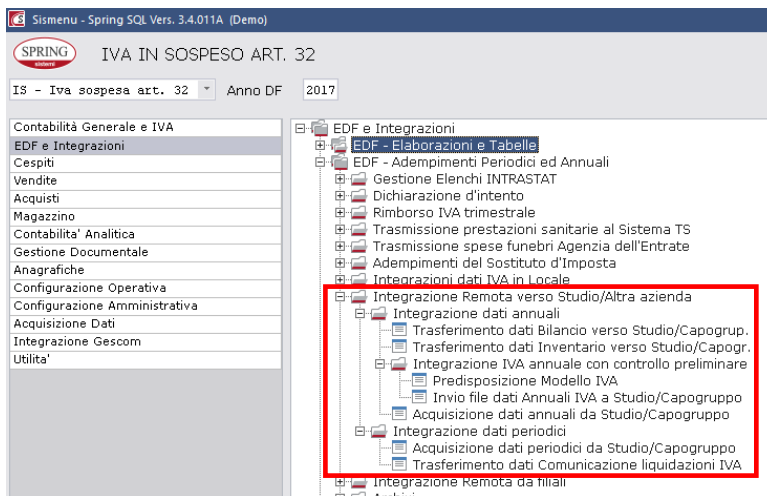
Sismenu - Spring SQL Vers. 3.4.011A (Demo)

SPRING sistemi

IVA IN SOSPESO ART. 32

IS - Iva sospesa art. 32

Anno DF 2017

Contabilità Generale e IVA
EDF e Integrazioni
Cespiti
Vendite
Acquisti
Magazzino
Contabilita' Analitica
Gestione Documentale
Anagrafiche
Configurazione Operativa
Configurazione Amministrativa
Acquisizione Dati
Integrazione Gescom
Utilita'

EDF e Integrazioni
EDF - Elaborazioni e Tabelle
EDF - Adempimenti Periodici ed Annuali
Gestione Elenchi INTRASTAT
Dichiarazione d'intento
Rimborso IVA trimestrale
Trasmissione prestazioni sanitarie al Sistema TS
Trasmissione spese funebri Agenzia dell'Entrate
Adempimenti del Sostituto d'Imposta
Integrazioni dati IVA in Locale
Integrazione Remota verso Studio/Altra azienda
Integrazione dati annuali
Trasferimento dati Bilancio verso Studio/Capogrup.
Trasferimento dati Inventario verso Studio/Capogr.
Integrazione IVA annuale con controllo preliminare
Predisposizione Modello IVA
Invio file dati Annuali IVA a Studio/Capogruppo
Acquisizione dati annuali da Studio/Capogruppo
Integrazione dati periodici
Acquisizione dati periodici da Studio/Capogruppo
Trasferimento dati Comunicazione liquidazioni IVA
Integrazione Remota da filiali
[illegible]